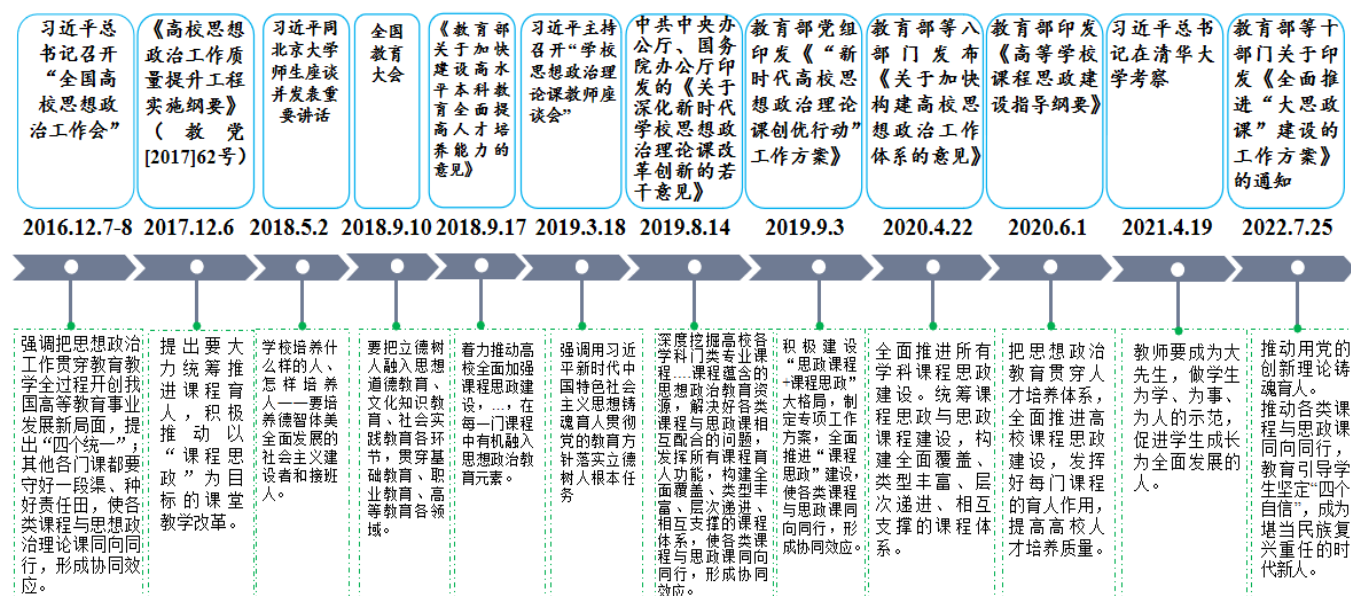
习近平总书记召开“全国高校思想政治工作会”

《高校思想政治工作质量提升工程实施纲要》（教党[2017]62号）

习近平同北京大学师生座谈并发表重要讲话

全国教育大会

《教育部关于加快建设高水平本科教育全面提高人才培养能力的意见》

习近平主持召开“学校思想政治理论课教师座谈会”

中共中央办公厅、国务院办公厅印发的《关于深化新时代学校思想政治理论课改革创新的若干意见》

教育部党组印发《“新时代高校思想政治理论课创优行动”工作方案》

教育部等八部门发布《关于加快构建高校思想政治工作体系的意见》

教育部印发《高等学校课程思政建设指导纲要》

习近平总书记在清华大学考察

教育部等十部门关于印发《全面推进“大思政课”建设的工作方案》的通知

2016.12.7-8

2017.12.6

2018.5.2

2018.9.10

2018.9.17

2019.3.18

2019.8.14

2019.9.3

2020.4.22

2020.6.1

2021.4.19

2022.7.25

强调把思想政治工作贯穿教育教学全过程开创我国高等教育事业发展新局面，提出“四个统一”；其他各门课都要守好一段渠、种好责任田，使各类课程与思想政治理论课同向同行，形成协同效应。

提出要大力统筹推进课程育人，积极推动以“课程思政”为目标的课堂教学改革。

学校培养什么样的人、怎样培养人——要培养德智体美全面发展的社会主义建设者和接班人。

要把立德树人融入思想道德教育、文化知识教育、社会实践教育各环节，贯穿基础教育、职业教育、高等教育各领域。

着力推动高校全面加强课程思政建设，...，在每一门课程中有机融入思想政治教育元素。

强调用习近平新时代中国特色社会主义思想铸魂育人贯彻党的教育方针落实立德树人根本任务

深度挖掘高校各学科门类专业课程...课程蕴含的思想政治教育资源，解决好各类课程与思政课相互配合的问题，发挥所有课程育人功能，构建全面覆盖、类型丰富、层次递进、相互支撑的课程体系，使各类课程与思政课同向同行，形成协同效应。

积极建设“思政课程+课程思政”大格局，制定专项工作方案，全面推进“课程思政”建设，使各类课程与思政课同向同行，形成协同效应。

全面推进所有学科课程思政建设。统筹课程思政与思政课程建设，构建全面覆盖、类型丰富、层次递进、相互支撑的课程体系。

把思想政治教育贯穿人才培养体系，全面推进高校课程思政建设，发挥好每门课程的育人作用，提高高校人才培养质量。

教师要成为大先生，做学生为学、为事、为人的示范，促进学生成长为全面发展的人。

推动用党的创新理论铸魂育人。推动各类课程与思政课同向同行，教育引导学生坚定“四个自信”，成为堪当民族复兴重任的时代新人。